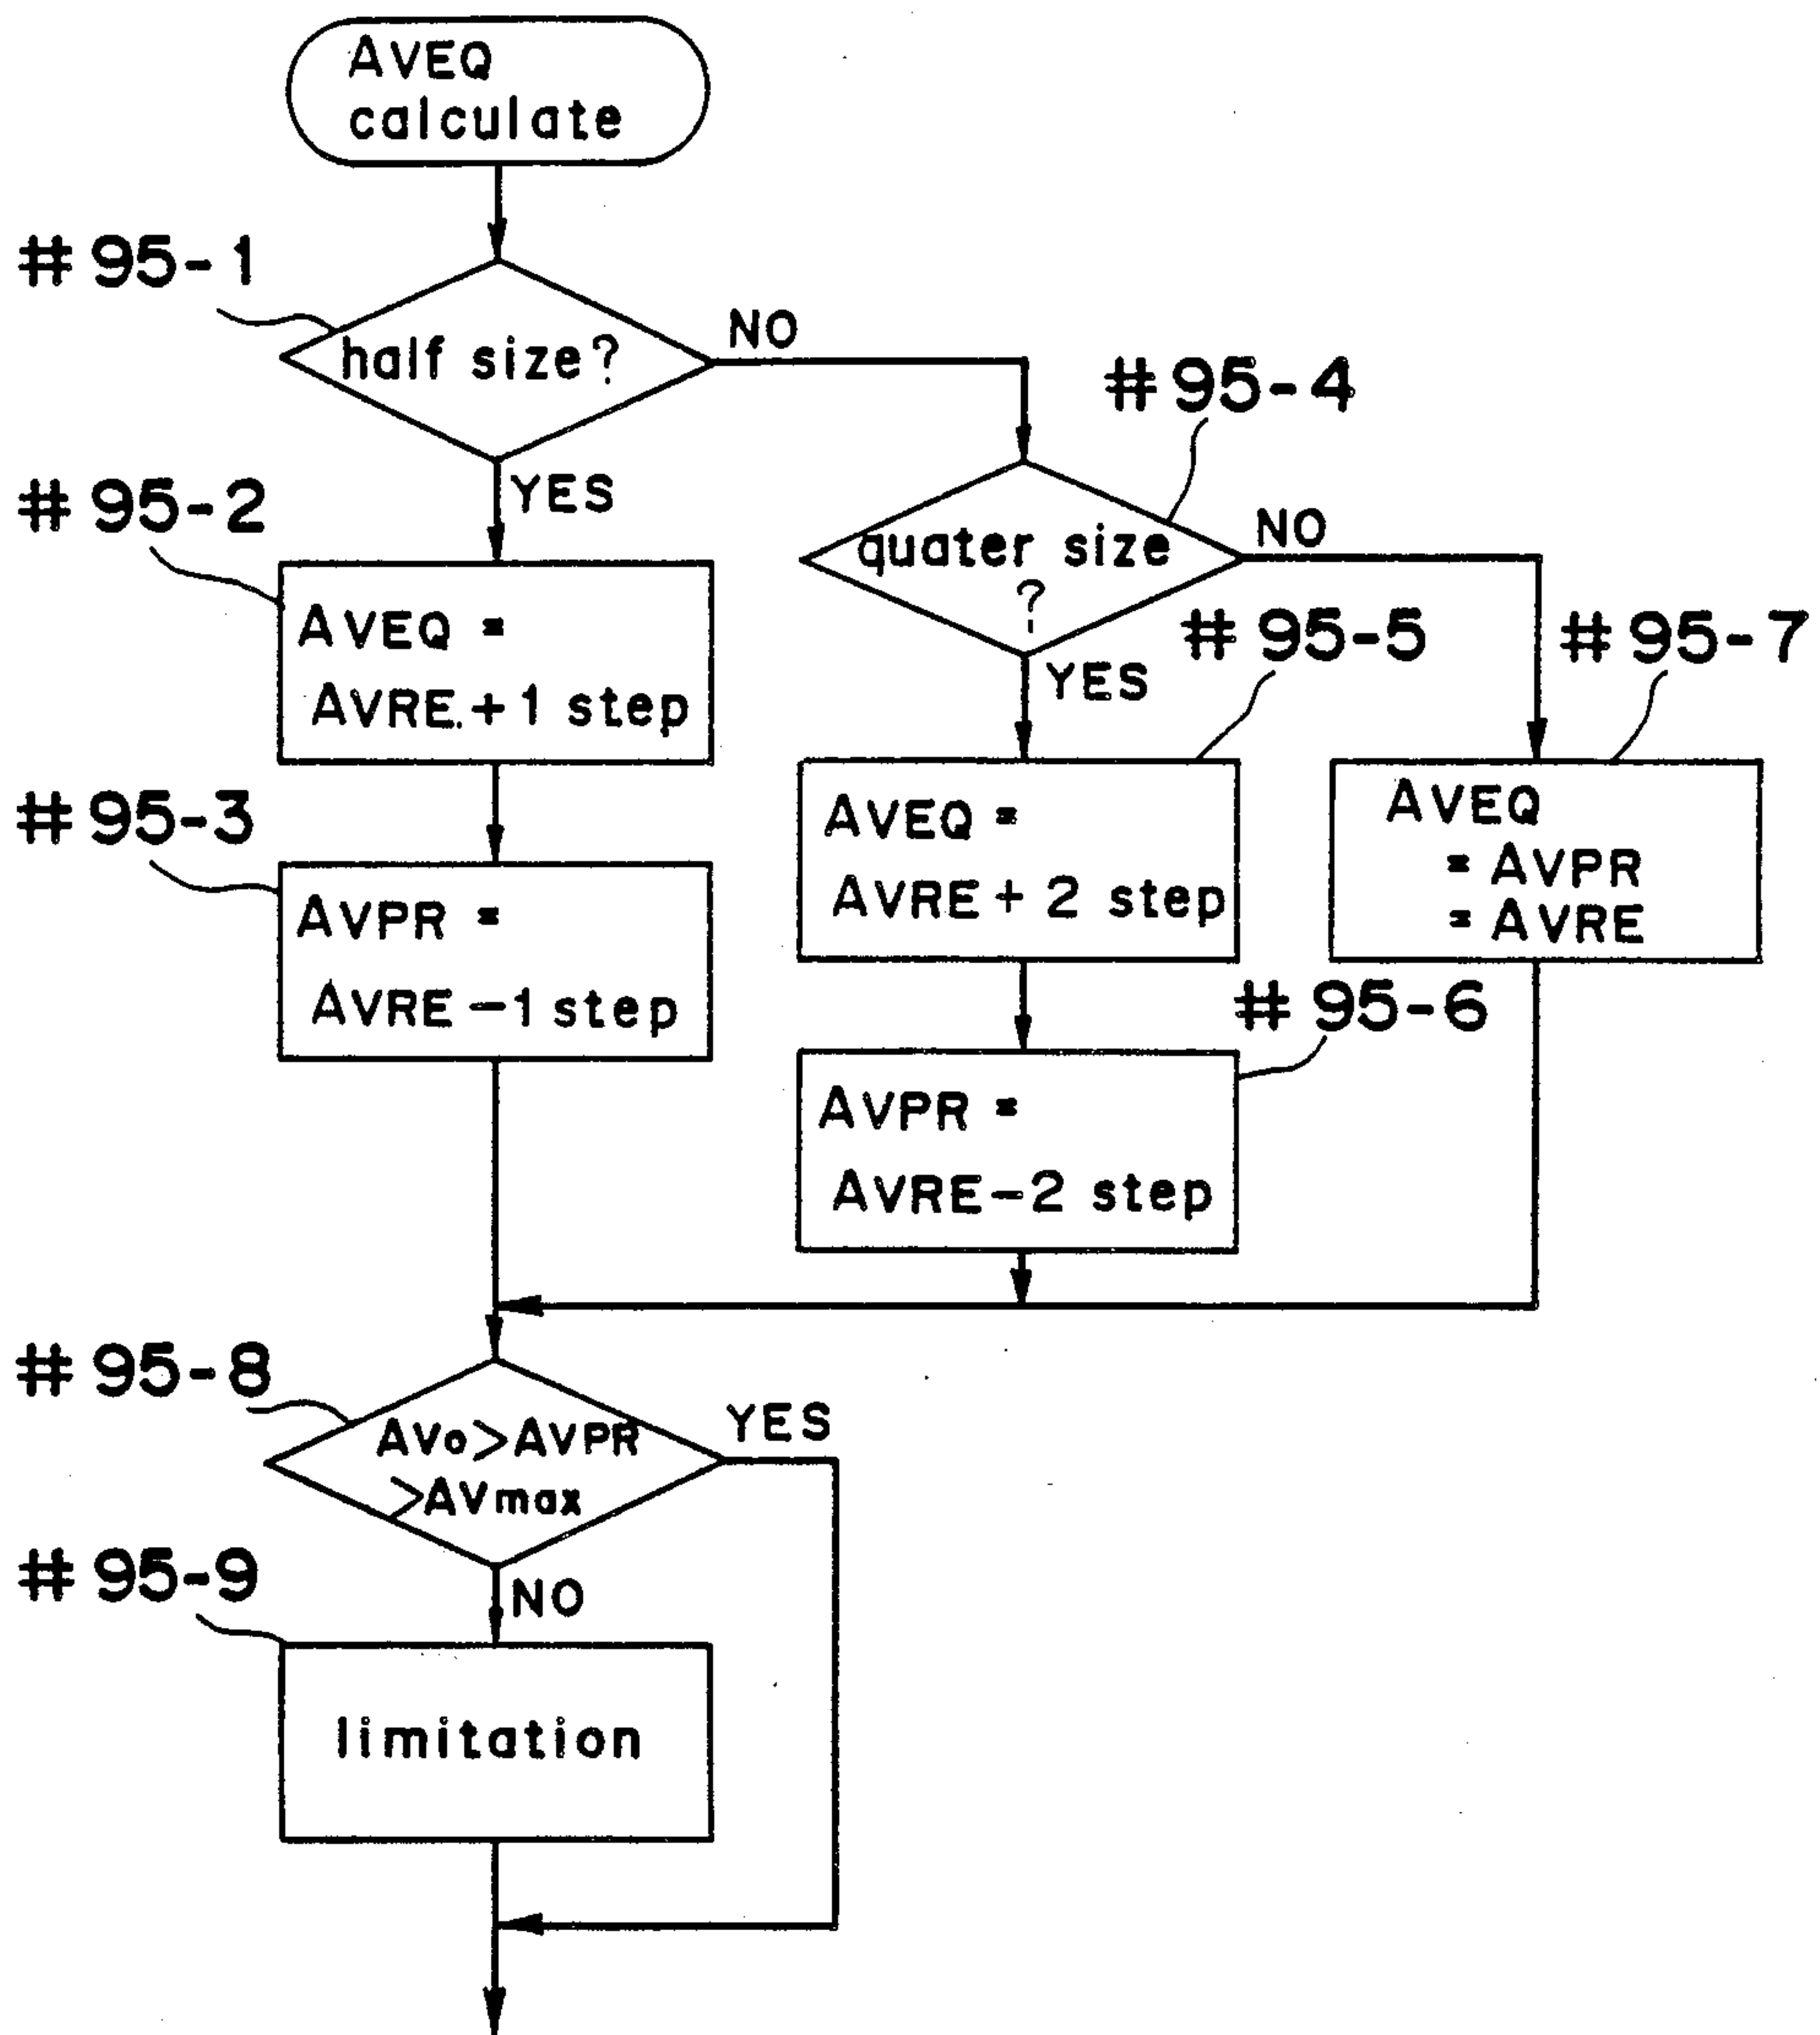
AVEQ calculate

#95-1

half size?

NO

YES

#95-2

AVEQ = AVRE +1 step

#95-3

AVPR = AVRE −1 step

#95-4

quater size ?

NO

YES

#95-5

AVEQ = AVRE + 2 step

#95-6

AVPR = AVRE−2 step

#95-7

AVEQ = AVPR = AVRE

#95-8

AVo>AVPR >AVmax

YES

NO

#95-9

limitation